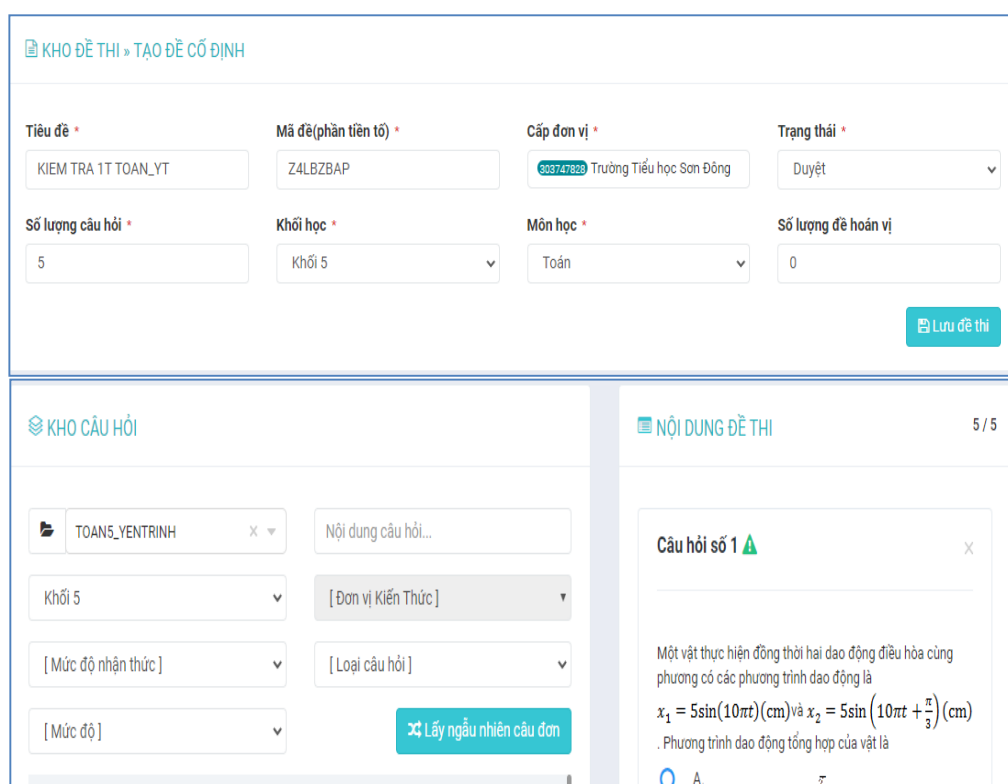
KHO ĐỀ THI » TẠO ĐỀ CỐ ĐỊNH

Tiêu đề *
KIEM TRA 1T TOAN_YT

Mã đề(phần tiền tố) *
Z4LBZBAP

Cấp đơn vị *
303747828 Trường Tiểu học Sơn Đông

Trạng thái *
Duyệt

Số lượng câu hỏi *
5

Khối học *
Khối 5

Môn học *
Toán

Số lượng đề hoán vị
0

Lưu đề thi

KHO CÂU HỎI

TOAN5_YENTRINH

Nội dung câu hỏi...

Khối 5

[ Đơn vị Kiến Thức ]

[ Mức độ nhận thức ]

[ Loại câu hỏi ]

[ Mức độ ]

Lấy ngẫu nhiên câu đơn

NỘI DUNG ĐỀ THI

5 / 5

Câu hỏi số 1

Một vật thực hiện đồng thời hai dao động điều hòa cùng phương có các phương trình dao động là $x_1 = 5\sin(10\pi t)(cm)$ và $x_2 = 5\sin\left(10\pi t + \frac{\pi}{3}\right)(cm)$. Phương trình dao động tổng hợp của vật là

A. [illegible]